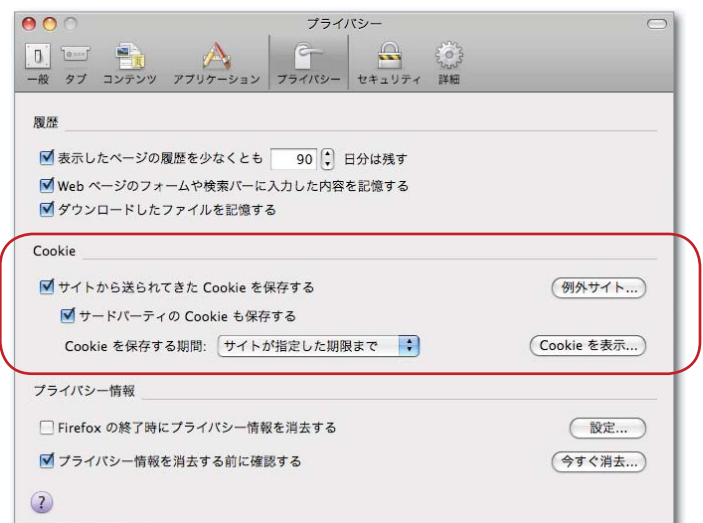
プライバシー

一般 タブ コンテンツ アプリケーション プライバシー セキュリティ 詳細

履歴

表示したページの履歴を少なくとも 90 日分は残す

Web ページのフォームや検索バーに入力した内容を記憶する

ダウンロードしたファイルを記憶する

Cookie

サイトから送られてきた Cookie を保存する 例外サイト...

サードパーティの Cookie も保存する

Cookie を保存する期間: サイトが指定した期限まで Cookie を表示...

プライバシー情報

Firefox の終了時にプライバシー情報を消去する 設定...

プライバシー情報を消去する前に確認する 今すぐ消去...

?